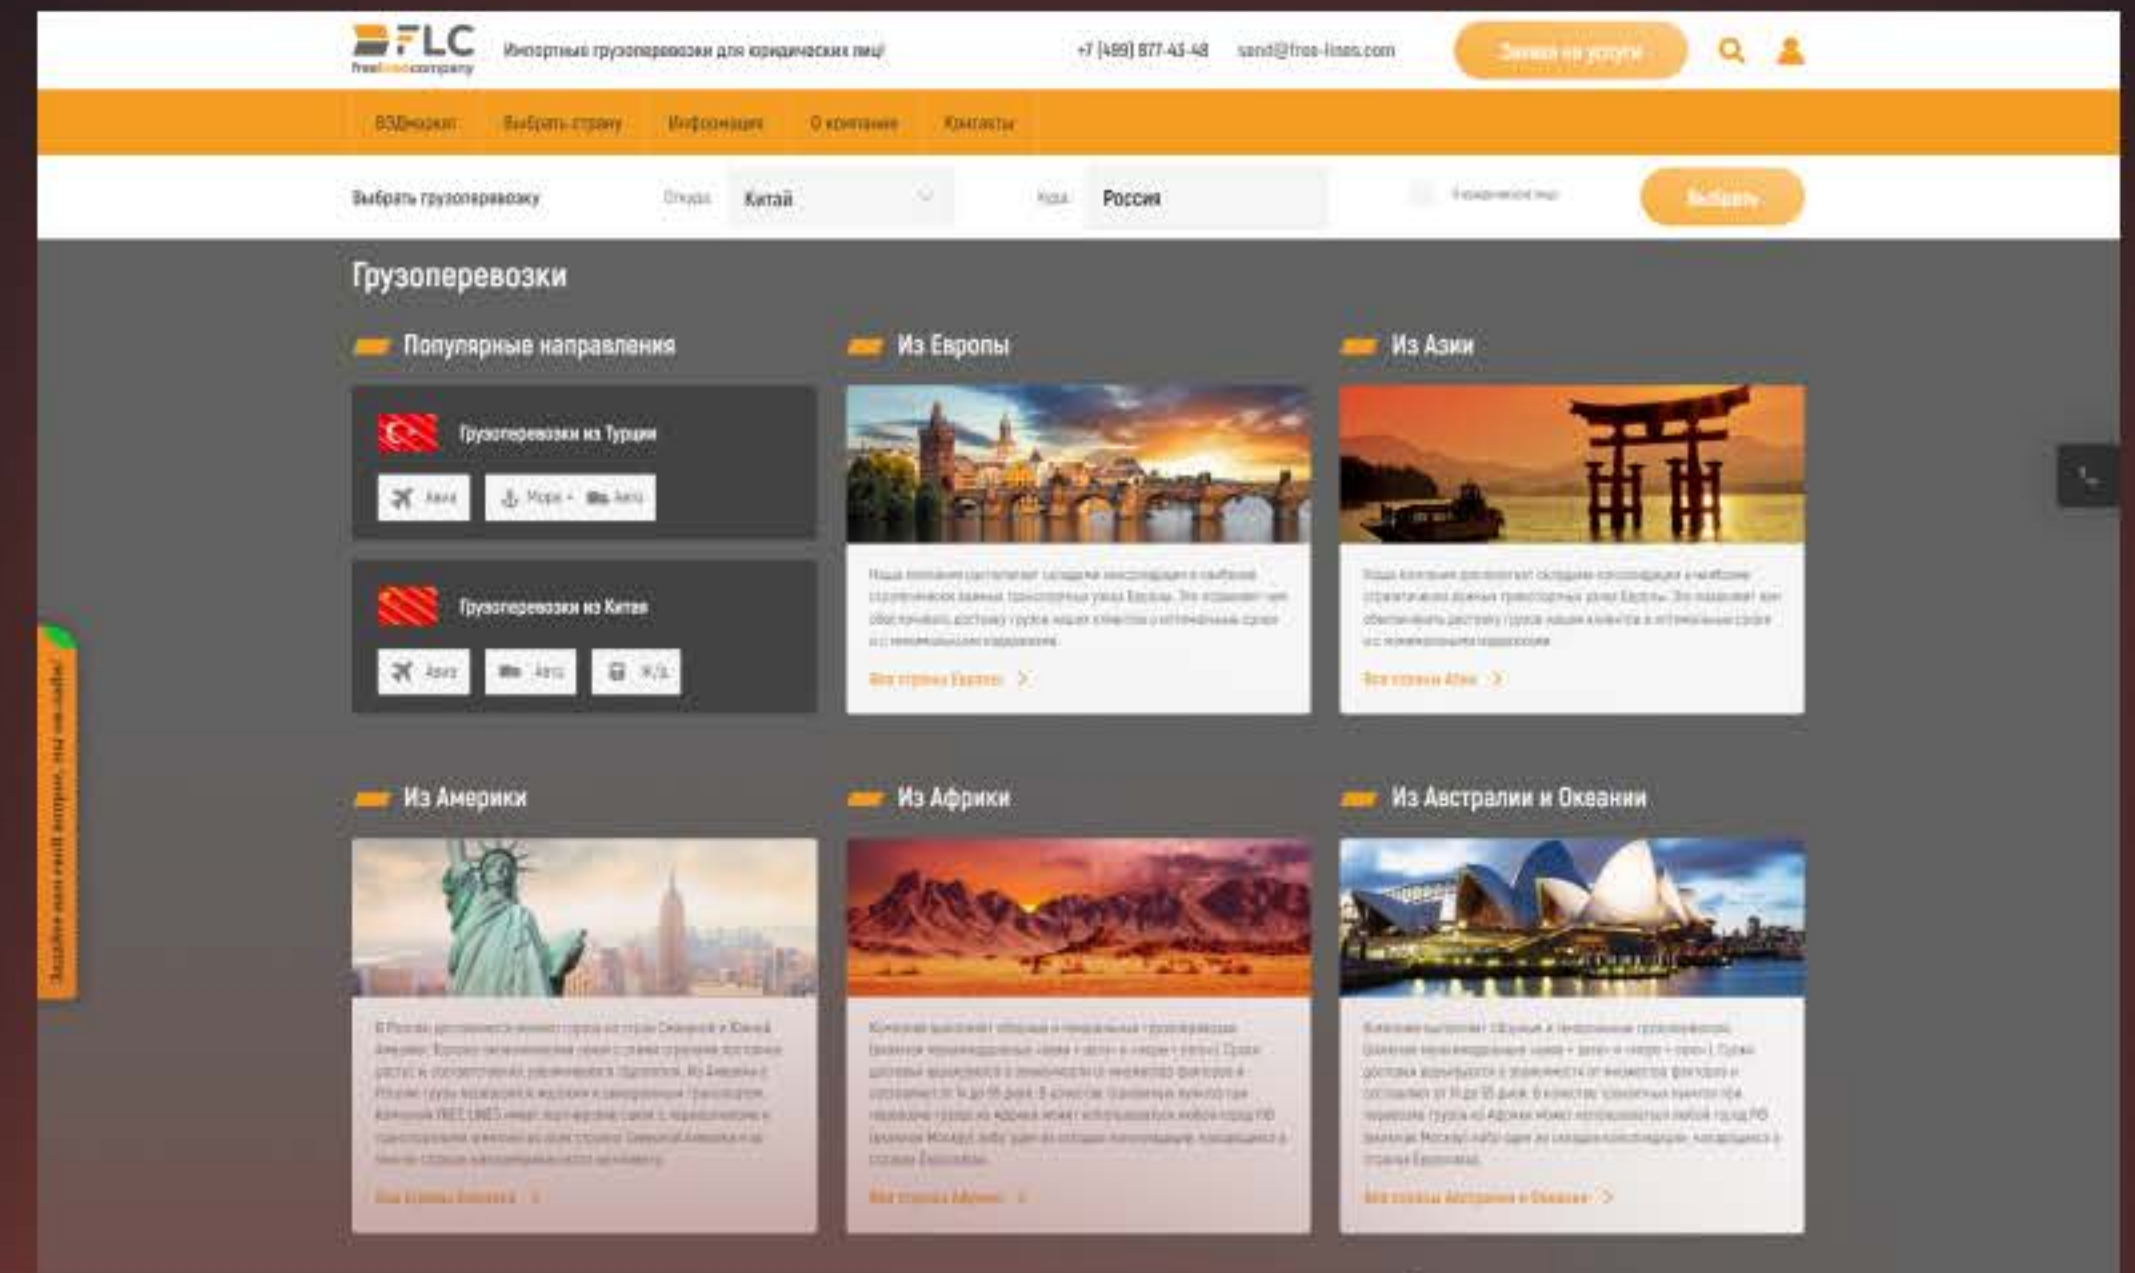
FLC
freelinecompany

Импортные грузоперевозки для юридических лиц

+7 (499) 877-43-48 send@free-lines.com

Заявка на услуги

ВЭДмаркет Выбрать страну Информация О компании Контакты

Выбрать грузоперевозку Откуда Китай Куда Россия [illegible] Выбрать

Грузоперевозки

Популярные направления

Грузоперевозки из Турции

Авиа Море + Авто

Грузоперевозки из Китая

Авиа Авто Ж/Д

Из Европы

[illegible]

Все страны Европы

Из Азии

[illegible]

Все страны Азии

Из Америки

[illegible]

Все страны Америки

Из Африки

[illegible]

Все страны Африки

Из Австралии и Океании

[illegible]

Все страны Австралии и Океании

Задайте нам свой вопрос, мы on-line!